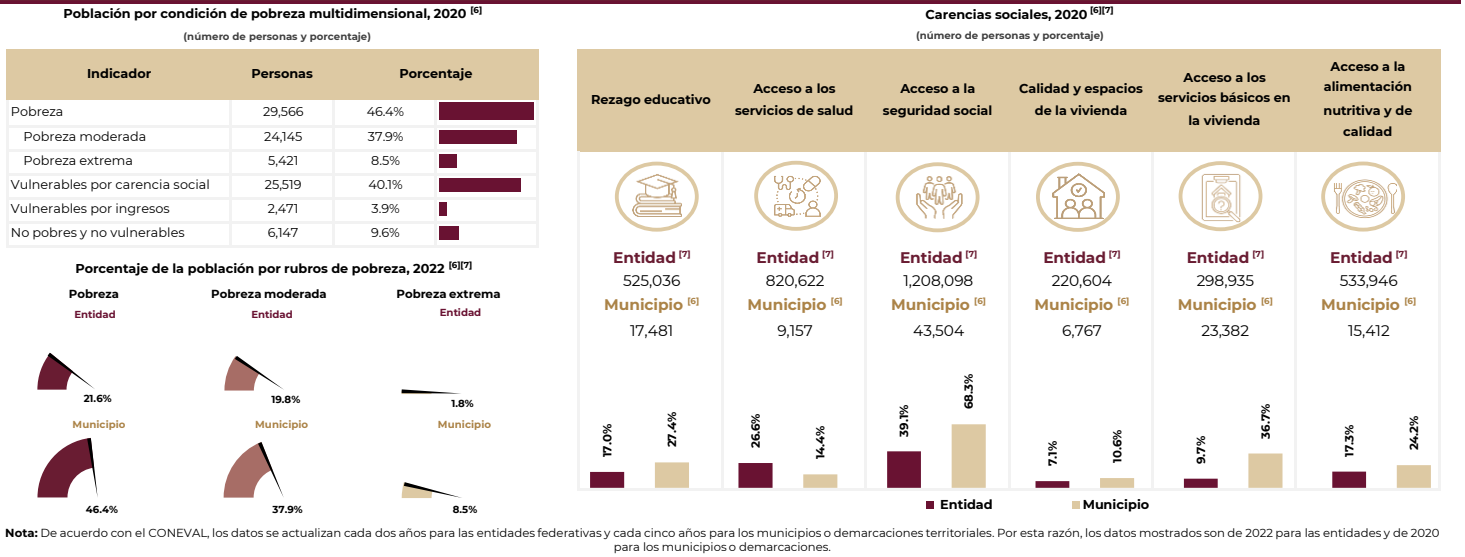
Población por condición de pobreza multidimensional, 2020 [6]

(número de personas y porcentaje)

| Indicador | Personas | Porcentaje |
|---|---|---|
| Pobreza | 29,566 | 46.4% |
| Pobreza moderada | 24,145 | 37.9% |
| Pobreza extrema | 5,421 | 8.5% |
| Vulnerables por carencia social | 25,519 | 40.1% |
| Vulnerables por ingresos | 2,471 | 3.9% |
| No pobres y no vulnerables | 6,147 | 9.6% |

Porcentaje de la población por rubros de pobreza, 2022 [6][7]

Pobreza
Entidad
21.6%
Municipio
46.4%

Pobreza moderada
Entidad
19.8%
Municipio
37.9%

Pobreza extrema
Entidad
1.8%
Municipio
8.5%

Carencias sociales, 2020 [6][7]

(número de personas y porcentaje)

Rezago educativo
Entidad [7]
525,036
Municipio [6]
17,481
17.0%
27.4%

Acceso a los servicios de salud
Entidad [7]
820,622
Municipio [6]
9,157
26.6%
14.4%

Acceso a la seguridad social
Entidad [7]
1,208,098
Municipio [6]
43,504
39.1%
68.3%

Calidad y espacios de la vivienda
Entidad [7]
220,604
Municipio [6]
6,767
7.1%
10.6%

Acceso a los servicios básicos en la vivienda
Entidad [7]
298,935
Municipio [6]
23,382
9.7%
36.7%

Acceso a la alimentación nutritiva y de calidad
Entidad [7]
533,946
Municipio [6]
15,412
17.3%
24.2%

Entidad
Municipio

Nota: De acuerdo con el CONEVAL, los datos se actualizan cada dos años para las entidades federativas y cada cinco años para los municipios o demarcaciones territoriales. Por esta razón, los datos mostrados son de 2022 para las entidades y de 2020 para los municipios o demarcaciones.